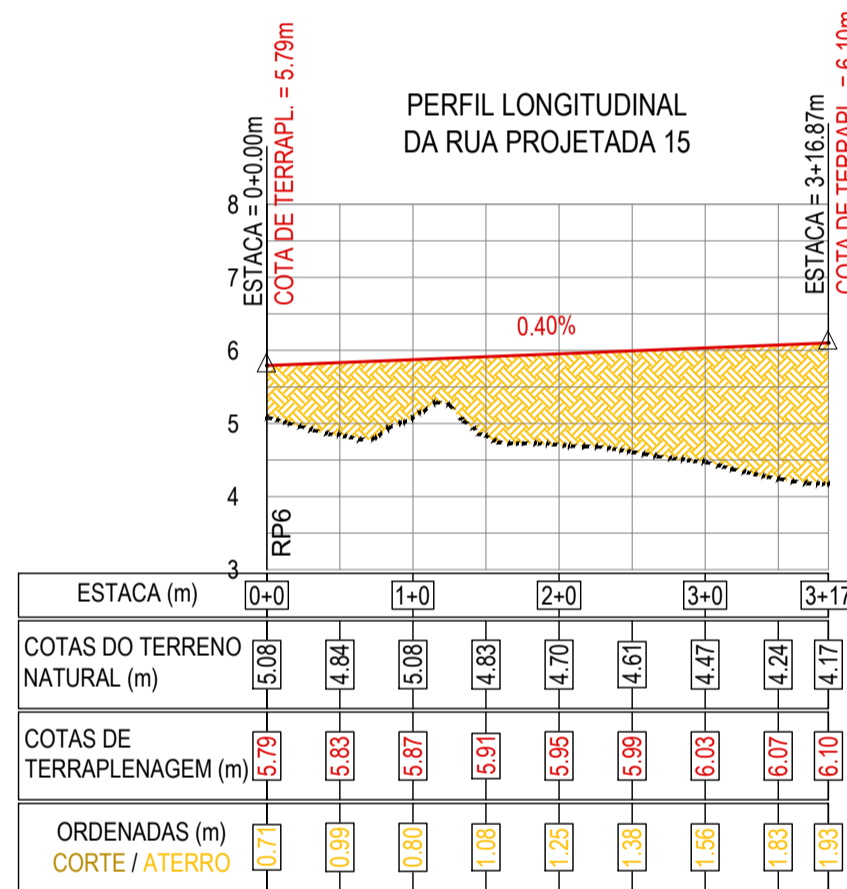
ESTACA = 0+0.00m
COTA DE TERRAPL. = 5.79m

PERFIL LONGITUDINAL
DA RUA PROJETADA 15

ESTACA = 3+16.87m
COTA DE TERRAPL. = 6.10m

8
7
6
5
4
3

0.40%

RP6

| ESTACA (m) | 0+0 | | 1+0 | | 2+0 | | 3+0 | | 3+17 |
|---|---|---|---|---|---|---|---|---|---|
| COTAS DO TERRENO NATURAL (m) | 5.08 | 4.84 | 5.08 | 4.83 | 4.70 | 4.61 | 4.47 | 4.24 | 4.17 |
| COTAS DE TERRAPLENAGEM (m) | 5.79 | 5.83 | 5.87 | 5.91 | 5.95 | 5.99 | 6.03 | 6.07 | 6.10 |
| ORDENADAS (m) CORTE / ATERRO | 0.71 | 0.99 | 0.80 | 1.08 | 1.25 | 1.38 | 1.56 | 1.83 | 1.93 |